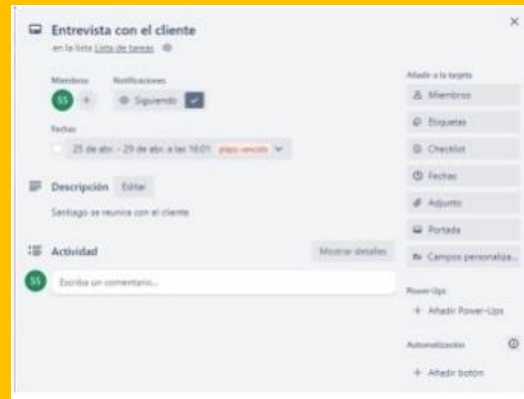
Entrevista con el cliente
en la lista Lista de tareas

Miembros
SS +

Notificaciones
Siguiendo

Fechas
25 de abr. - 29 de abr. a las 16:01 plazo vencido

Descripción Editar

Santiago se reunirá con el cliente

Actividad
Mostrar detalles

SS Escriba un comentario...

Añadir a la tarjeta
Miembros
Etiquetas
Checklist
Fechas
Adjunto
Portada
Campos personaliza...

Power-Ups
+ Añadir Power-Ups

Automatización
+ Añadir botón